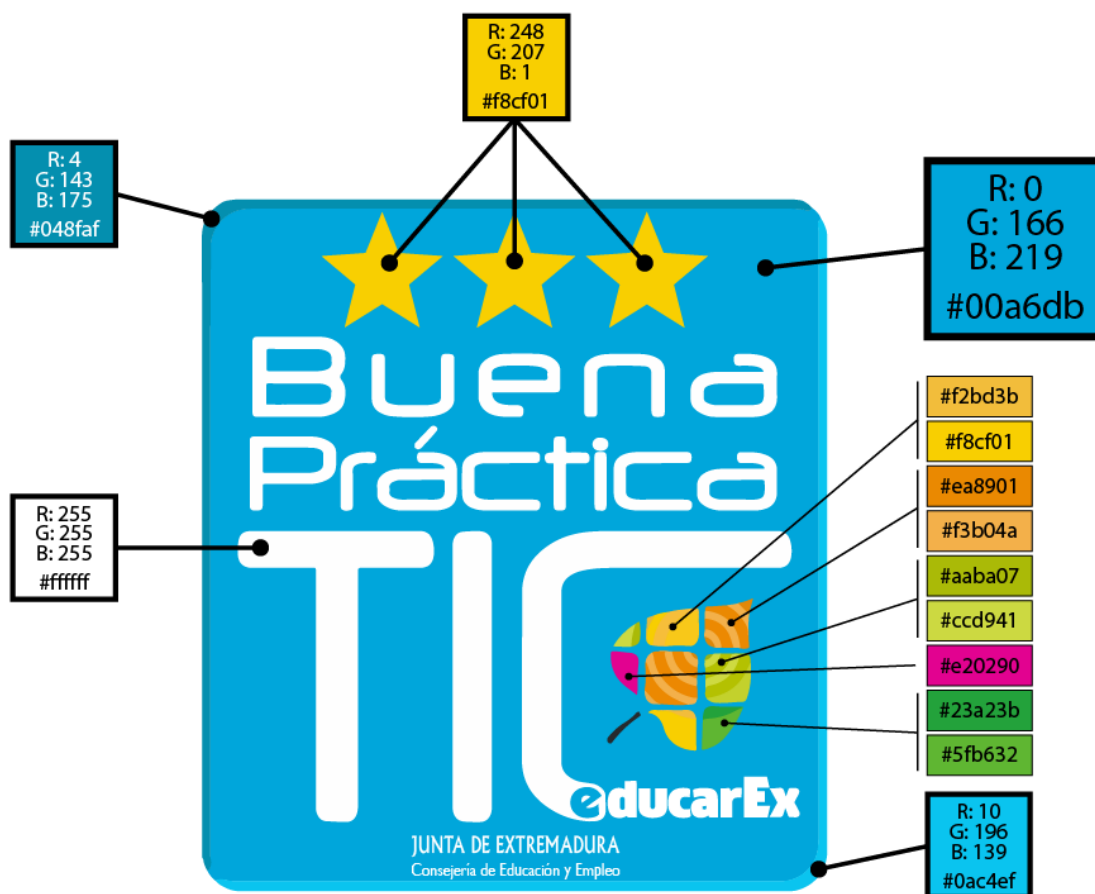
R: 248
G: 207
B: 1
#f8cf01

R: 4
G: 143
B: 175
#048faf

R: 0
G: 166
B: 219
#00a6db

Buena
Práctica
TIC

R: 255
G: 255
B: 255
#ffffff

#f2bd3b
#f8cf01
#ea8901
#f3b04a
#aaba07
#ccd941
#e20290
#23a23b
#5fb632

educarEx

JUNTA DE EXTREMADURA
Consejería de Educación y Empleo

R: 10
G: 196
B: 139
#0ac4ef